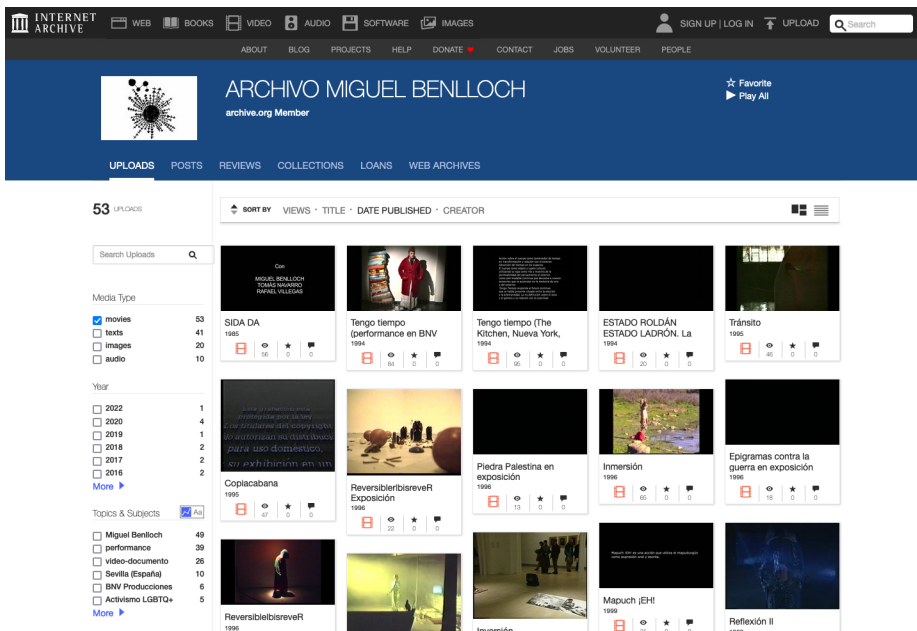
INTERNET ARCHIVE WEB BOOKS VIDEO AUDIO SOFTWARE IMAGES SIGN UP | LOG IN UPLOAD Search

ABOUT BLOG PROJECTS HELP DONATE CONTACT JOBS VOLUNTEER PEOPLE

ARCHIVO MIGUEL BENLLOCH
archive.org Member

☆ Favorite
▶ Play All

UPLOADS POSTS REVIEWS COLLECTIONS LOANS WEB ARCHIVES

53 UPLOADS

SORT BY VIEWS · TITLE · DATE PUBLISHED · CREATOR

Search Uploads

Media Type

| | |
|---|---|
| movies | 53 |
| texts | 41 |
| images | 20 |
| audio | 10 |

Year

| | |
|---|---|
| 2022 | 1 |
| 2020 | 4 |
| 2019 | 1 |
| 2018 | 2 |
| 2017 | 2 |
| 2016 | 2 |

More ▶

Topics & Subjects

| | |
|---|---|
| Miguel Benlloch | 49 |
| performance | 39 |
| video-documento | 26 |
| Sevilla (España) | 10 |
| BNV Producciones | 6 |
| Activismo LGBTQ+ | 5 |

More ▶

Con
MIGUEL BENLLOCH
TOMÁS NAVARRO
RAFAEL VILLEGAS

SIDA DA
1985
56 0 0

Tengo tiempo (performance en BNV
1994
84 0 0

Tengo tiempo (The Kitchen, Nueva York,
1994
96 0 0

ESTADO ROLDÁN ESTADO LADRÓN. La
1994
20 0 0

Tránsito
1995
46 0 0

Los titulares del copyright de esta grabación autorizan su distribución para uso doméstico, su exhibición en un

Copiacabana
1995
47 0 0

ReversiblerlbisreveR Exposición
1996
22 0 0

Piedra Palestina en exposición
1996
13 0 0

Inmersión
1996
65 0 0

Epigramas contra la guerra en exposición
1996
18 0 0

ReversiblerlbisreveR
1996

Inversión

Mapuch ¡EH!
1999

Reflexión II